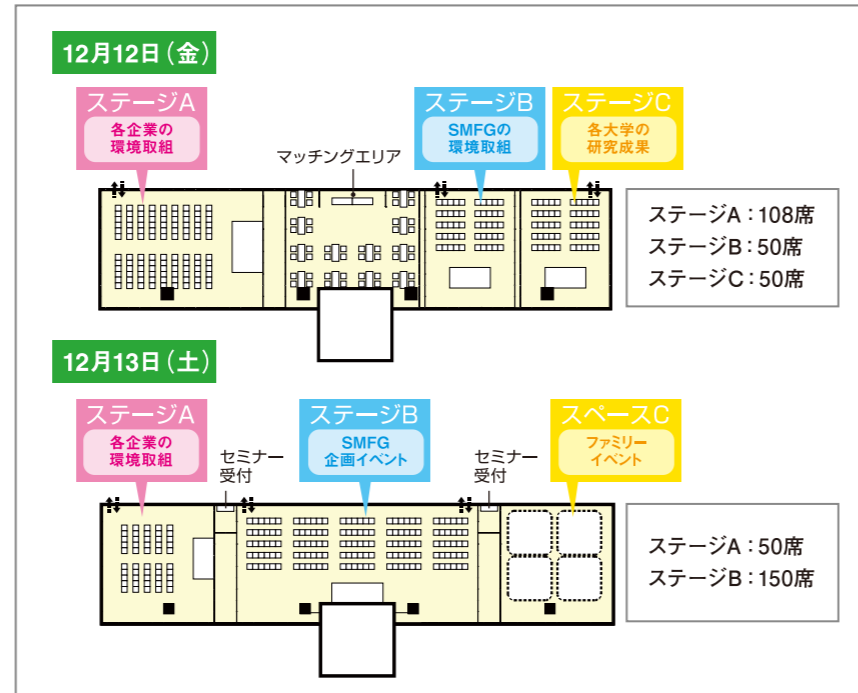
12月12日（金）

ステージA
各企業の環境取組

マッチングエリア

ステージB
SMFGの環境取組

ステージC
各大学の研究成果

ステージA：108席
ステージB：50席
ステージC：50席

12月13日（土）

ステージA
各企業の環境取組

セミナー受付

ステージB
SMFG企画イベント

セミナー受付

スペースC
ファミリーイベント

ステージA：50席
ステージB：150席